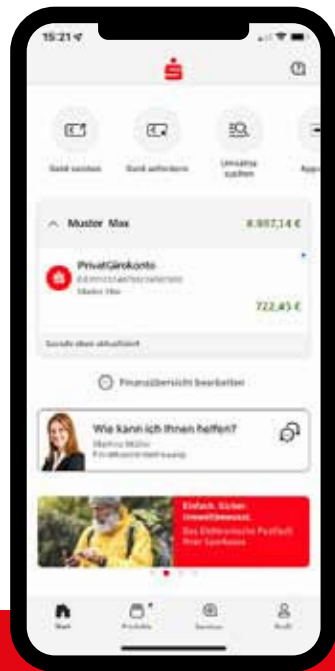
15:21

Geld senden

Geld anfordern

Umsätze suchen

App

Muster Max

8.997,14 €

PrivatGirokonto

Muster Max

722,45 €

Soeben aktualisiert

Finanzübersicht bearbeiten

Wie kann ich Ihnen helfen?

Martina Müller

Einfach. Sicher. Umweltbewusst.

Das Elektronische Postfach Ihrer Sparkasse

Start

Produkte

Service

Profil